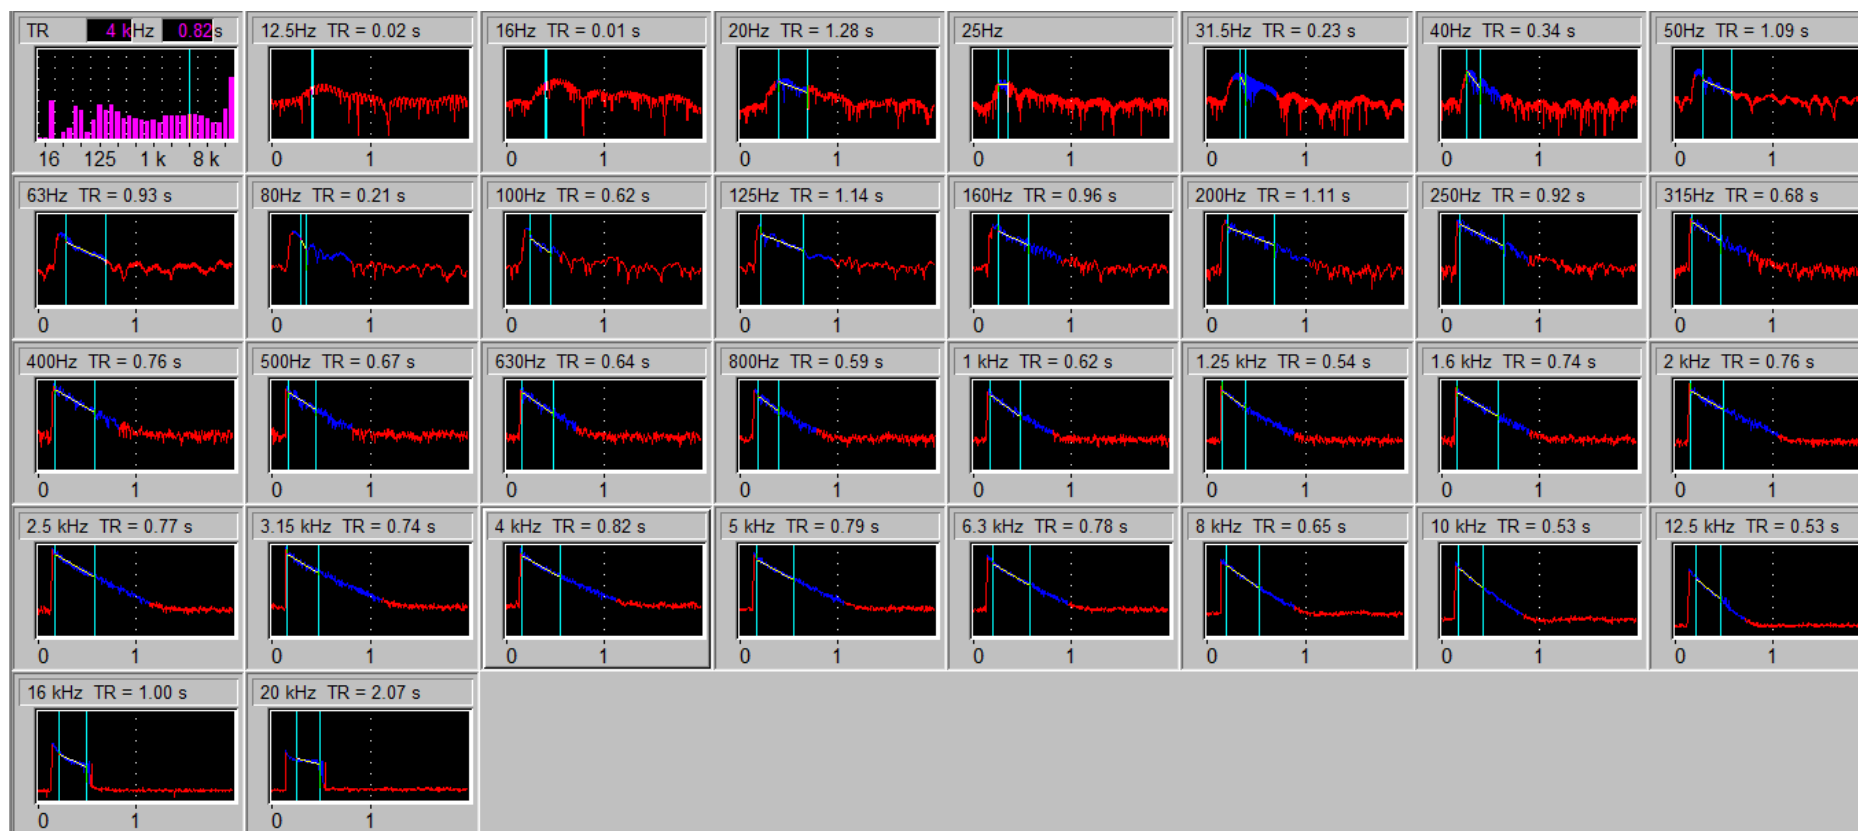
TR 4 kHz 0.82 s
16 125 1 k 8 k

12.5Hz TR = 0.02 s
0 1

16Hz TR = 0.01 s
0 1

20Hz TR = 1.28 s
0 1

25Hz
0 1

31.5Hz TR = 0.23 s
0 1

40Hz TR = 0.34 s
0 1

50Hz TR = 1.09 s
0 1

63Hz TR = 0.93 s
0 1

80Hz TR = 0.21 s
0 1

100Hz TR = 0.62 s
0 1

125Hz TR = 1.14 s
0 1

160Hz TR = 0.96 s
0 1

200Hz TR = 1.11 s
0 1

250Hz TR = 0.92 s
0 1

315Hz TR = 0.68 s
0 1

400Hz TR = 0.76 s
0 1

500Hz TR = 0.67 s
0 1

630Hz TR = 0.64 s
0 1

800Hz TR = 0.59 s
0 1

1 kHz TR = 0.62 s
0 1

1.25 kHz TR = 0.54 s
0 1

1.6 kHz TR = 0.74 s
0 1

2 kHz TR = 0.76 s
0 1

2.5 kHz TR = 0.77 s
0 1

3.15 kHz TR = 0.74 s
0 1

4 kHz TR = 0.82 s
0 1

5 kHz TR = 0.79 s
0 1

6.3 kHz TR = 0.78 s
0 1

8 kHz TR = 0.65 s
0 1

10 kHz TR = 0.53 s
0 1

12.5 kHz TR = 0.53 s
0 1

16 kHz TR = 1.00 s
0 1

20 kHz TR = 2.07 s
0 1